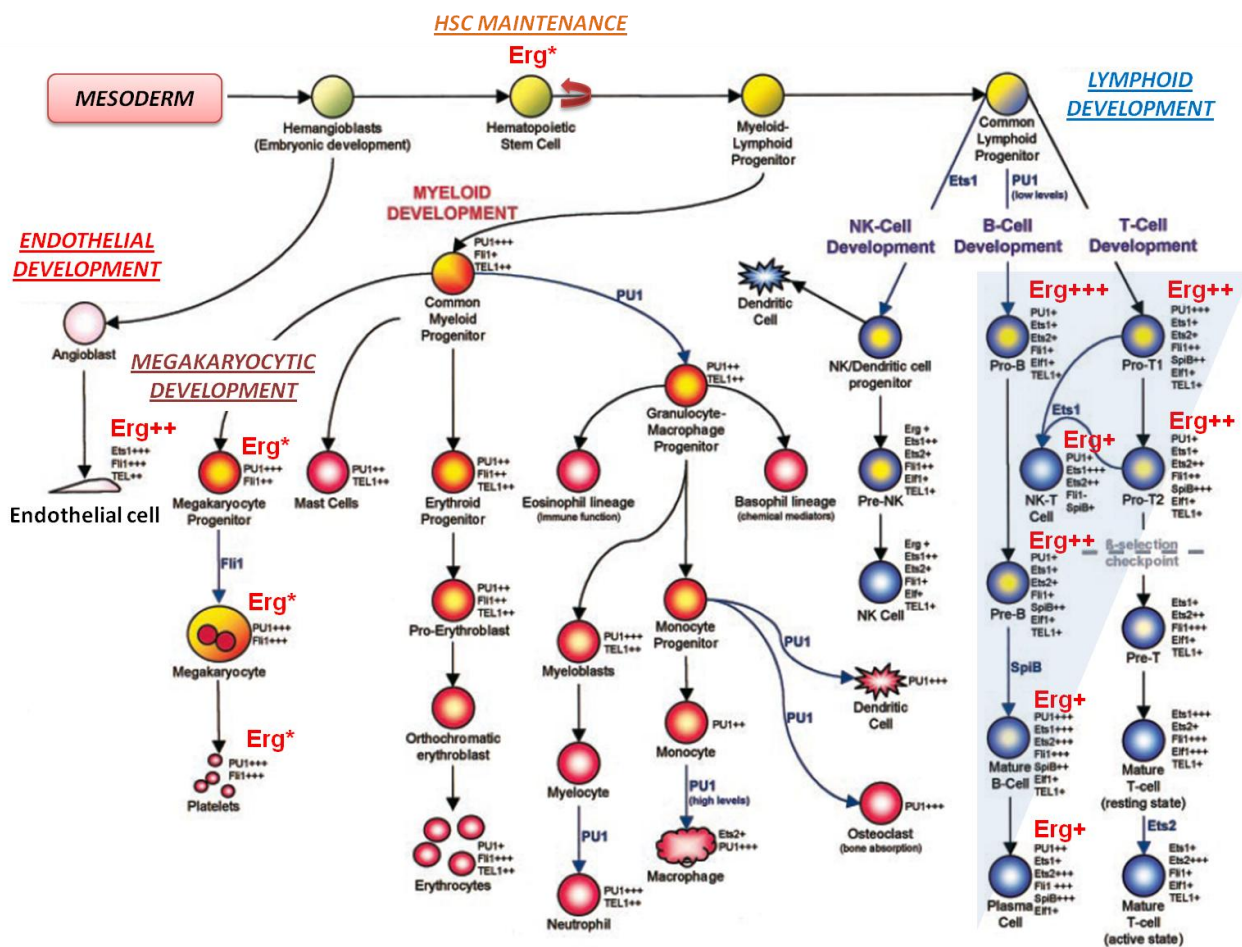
HSC MAINTENANCE

Erg*

MESODERM

Hemangioblasts (Embryonic development)

Hematopoietic Stem Cell

Myeloid-Lymphoid Progenitor

Common Lymphoid Progenitor

LYMPHOID DEVELOPMENT

Ets1

PU1 (low levels)

NK-Cell Development

B-Cell Development

T-Cell Development

MYELOID DEVELOPMENT

ENDOTHELIAL DEVELOPMENT

PU1+++
Fli1+
TEL1++

Common Myeloid Progenitor

PU1

Dendritic Cell

NK/Dendritic cell progenitor

Erg+++
PU1+
Ets1+
Ets2+
Fli1+
Elf1+
TEL1+
Pro-B

Erg++
PU1+++
Ets1+
Ets2+
Fli1++
SpiB++
Elf1+
TEL1+
Pro-T1

Angioblast

MEGAKARYOCYTIC DEVELOPMENT

PU1++
TEL1++

Granulocyte-Macrophage Progenitor

Ets1

Erg++
Ets1+++
Fli1+++
TEL++

Erg*
PU1+++
Fli1++

PU1++
TEL1++

PU1++
Fli1++
TEL1++

Erg +
Ets1++
Ets2+
Fli1++
Elf1+
TEL1+

Erg+
PU1+
Ets1+++
Ets2++
Fli1-
SpiB+

Erg++
PU1+
Ets1+
Ets2++
Fli1++
SpiB+++
Elf1+
TEL1+

Endothelial cell

Megakaryocyte Progenitor

Mast Cells

Erythroid Progenitor

Eosinophil lineage (immune function)

Basophil lineage (chemical mediators)

Pre-NK

NK-T Cell

Pro-T2

Fli1

Erg +
Ets1++
Ets2+
Fli1+
Elf+
TEL1+

Erg++
PU1+
Ets1+
Ets2+
Fli1+
SpiB++
Elf1+
TEL1+

β-selection checkpoint

Erg*
PU1+++
Fli1+++

Megakaryocyte

PU1++
Fli1++
TEL1++

Pro-Erythroblast

PU1+++
TEL1++

Myeloblasts

Monocyte Progenitor

NK Cell

Pre-B

Ets1+
Ets2++
Fli1+++
Elf1+
TEL1+

Pre-T

PU1

PU1+++

Dendritic Cell

SpiB

Erg+
PU1+++
Ets1+++
Ets2+++
Fli1+++
SpiB++
Elf1+
TEL1+

Ets1+++
Ets2+
Fli1+++
Elf1+++
TEL1+

Erg*
PU1+++
Fli1+++

Platelets

Orthochromatic erythroblast

PU1++

Monocyte

PU1

Mature B-Cell

Mature T-cell (resting state)

Myelocyte

PU1 (high levels)

Osteoclast (bone absorption)

PU1+++

Erg+
PU1++
Ets1-
Ets2+++
Fli1 +++
SpiB+++
Elf1+

Ets2

Ets1+
Ets2+++
Fli1+
Elf1+
TEL1+

PU1

PU1+
Fli1+++
TEL1++

Erythrocytes

Ets2+
PU1+++

Macrophage

PU1+++
TEL1++

Neutrophil

Plasma Cell

Mature T-cell (active state)